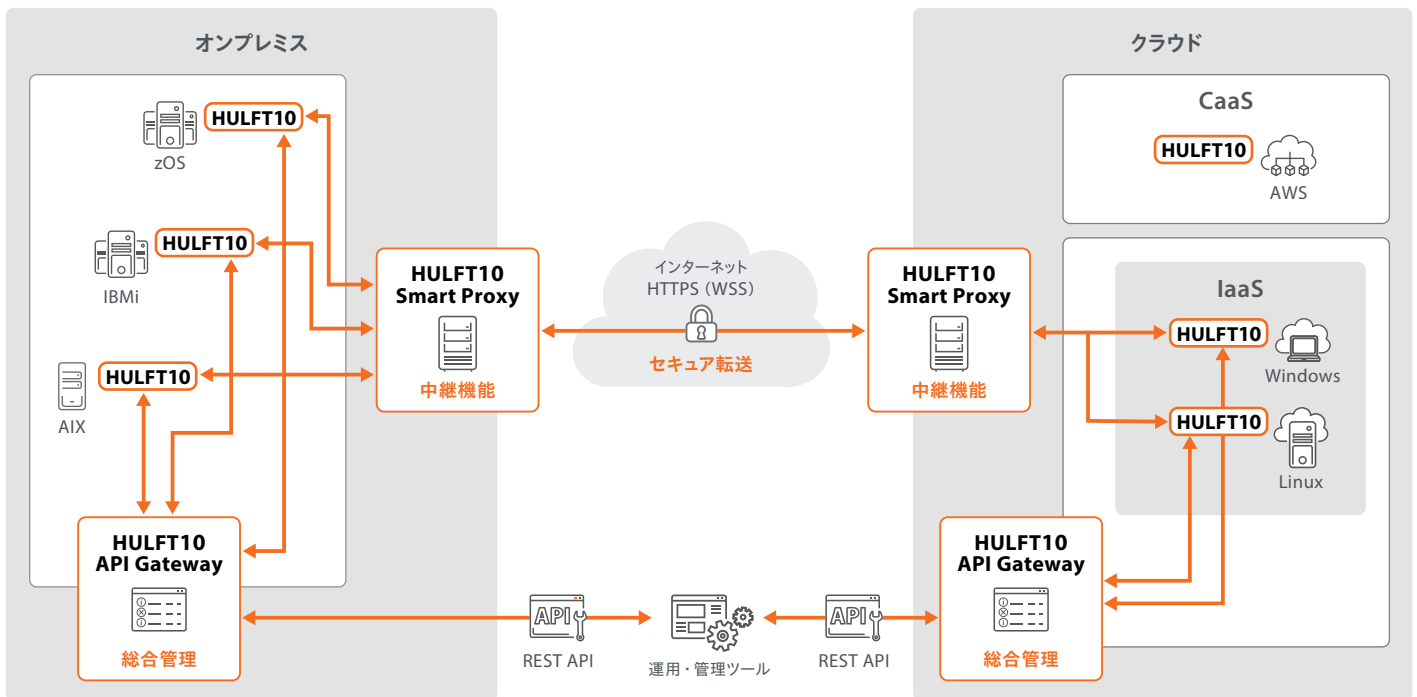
オンプレミス

HULFT10
zOS

HULFT10
IBMi

HULFT10
AIX

HULFT10
API Gateway
総合管理

HULFT10
Smart Proxy
中継機能

インターネット
HTTPS (WSS)
セキュア転送

クラウド

CaaS
HULFT10
AWS

HULFT10
Smart Proxy
中継機能

IaaS
HULFT10
Windows
HULFT10
Linux

HULFT10
API Gateway
総合管理

API
REST API

運用・管理ツール

API
REST API